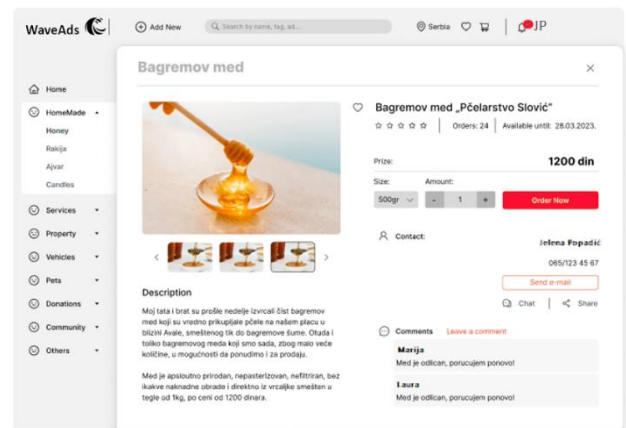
WaveAds

Add New

Search by name, tag, ad...

Serbia

JP

Home

HomeMade

Honey

Rakija

Ajvar

Candles

Services

Property

Vehicles

Pets

Donations

Community

Others

Bagremov med

×

Bagremov med „Pčelarstvo Slović"

Orders: 24

Available until: 28.03.2023.

Prize:

1200 din

Size:

Amount:

500gr

-

1

+

Order Now

Contact:

Jelena Popadić

065/123 45 67

Send e-mail

Chat

Share

Description

Moj tata i brat su prošle nedelje izvrcali čist bagremov med koji su vredno prikupljale pčele na našem placu u blizini Avale, smeštenog tik do bagremove šume. Otuda i toliko bagremovog meda koji smo sada, zbog malo veće količine, u mogućnosti da ponudimo i za prodaju.

Med je apsloutno prirodan, nepasterizovan, nefiltriran, bez ikakve naknadne obrade i direktno iz vrcaljke smešten u tegle od 1kg, po ceni od 1200 dinara.

Comments

Leave a comment

Marija

Med je odlican, porucujem ponovo!

Laura

Med je odlican, porucujem ponovo!